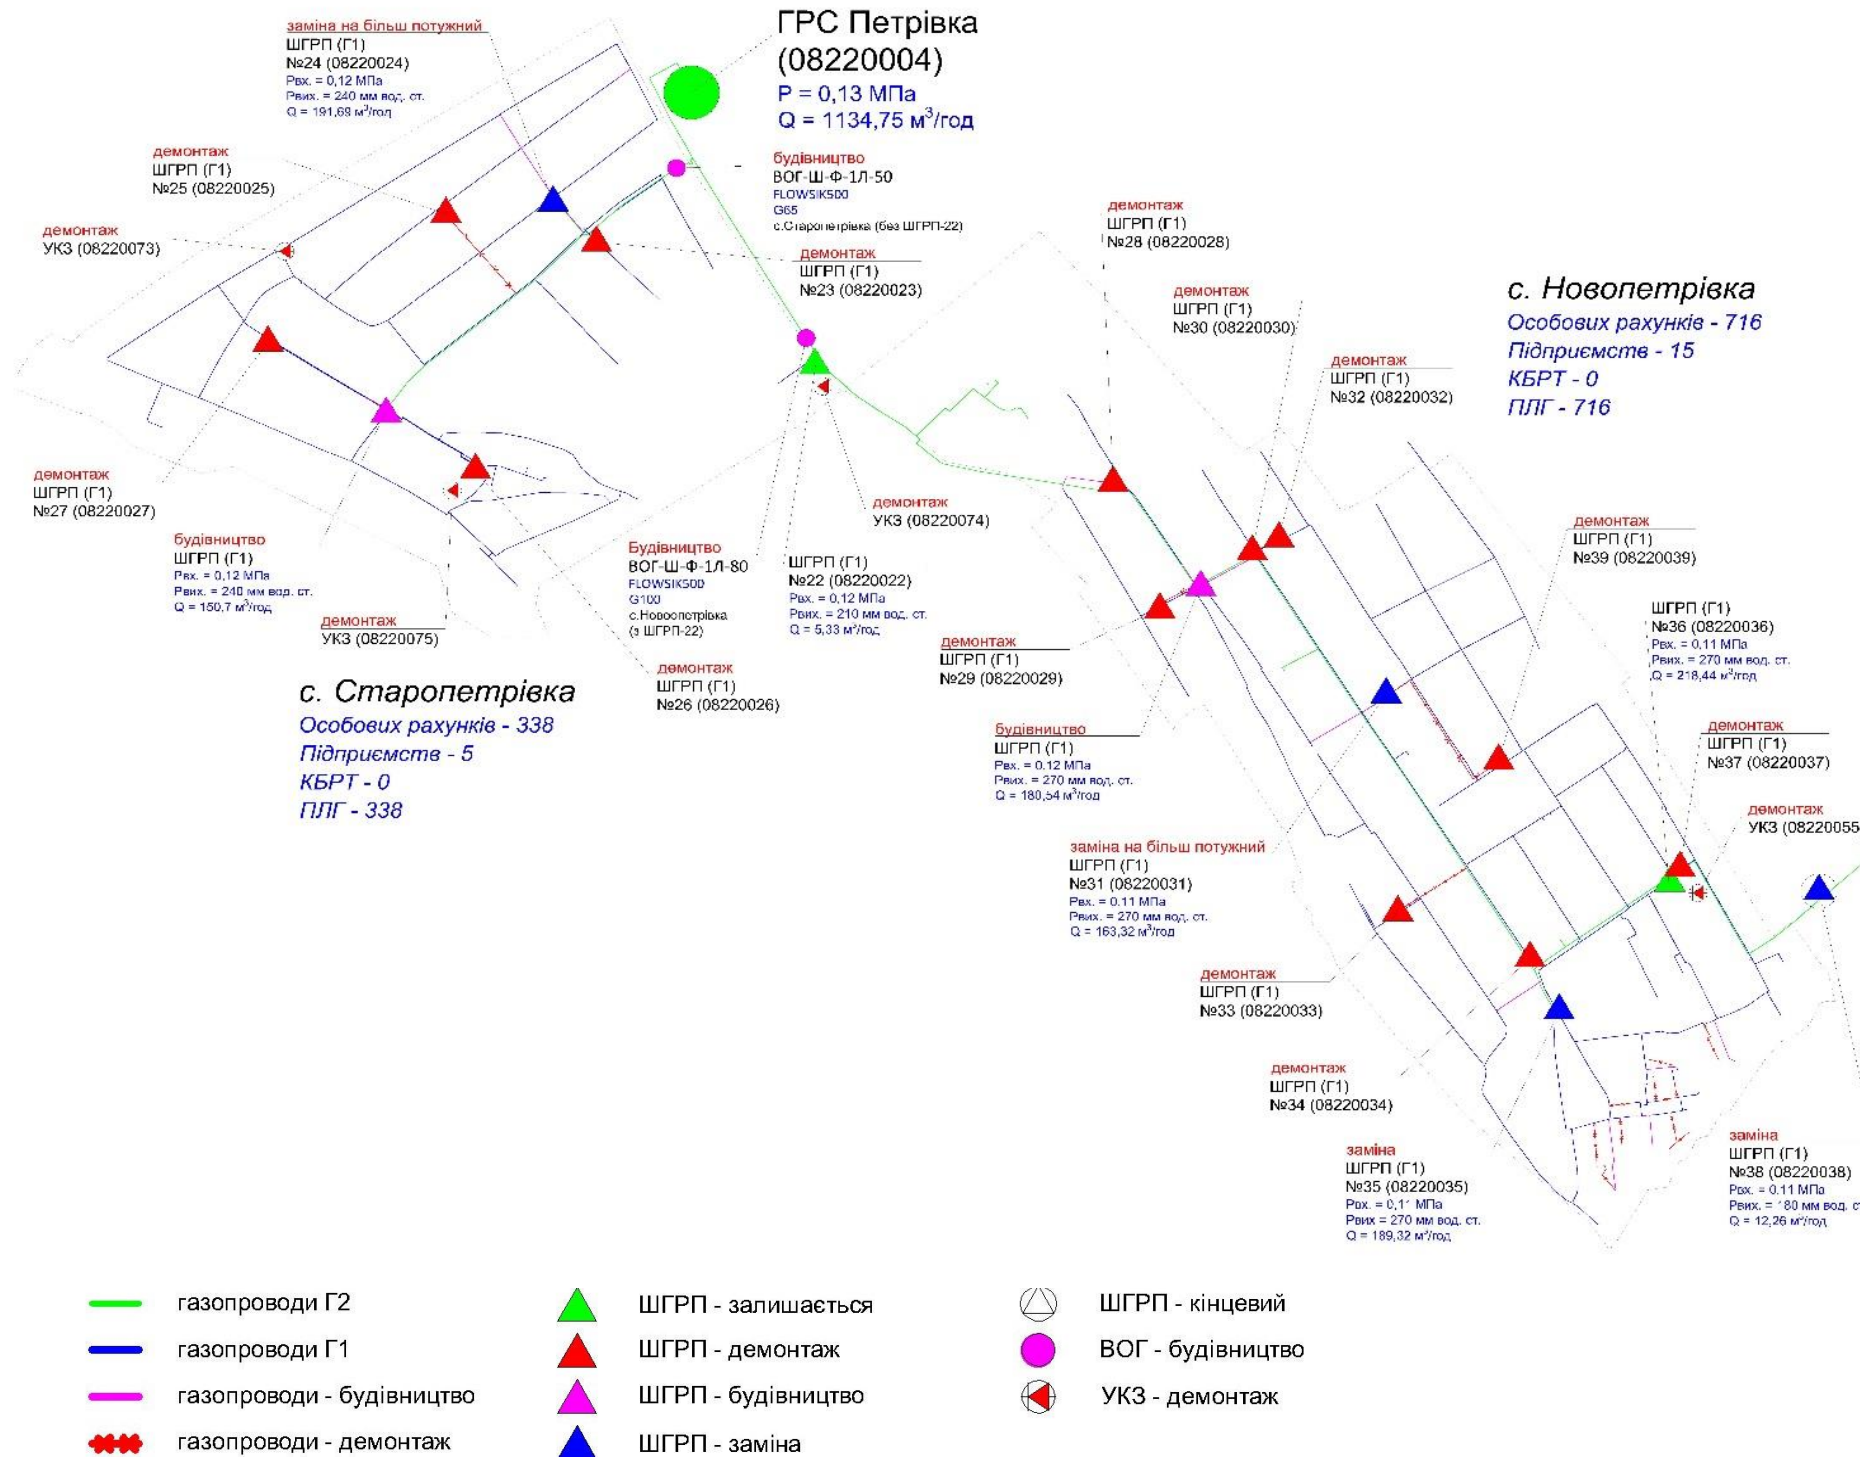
ГРС Петрівка
(08220004)
Р = 0,13 МПа
Q = 1134,75 м$^3$/год

заміна на більш потужний
ШГРП (Г1)
№24 (08220024)
Рвх. = 0,12 МПа
Рвих. = 240 мм вод. ст.
Q = 191,69 м$^3$/год

демонтаж
ШГРП (Г1)
№25 (08220025)

демонтаж
УКЗ (08220073)

будівництво
ВОГ-Ш-Ф-1Л-50
FLOWSIK500
G65
с.Старопетрівка (без ШГРП-22)

демонтаж
ШГРП (Г1)
№23 (08220023)

демонтаж
ШГРП (Г1)
№28 (08220028)

демонтаж
ШГРП (Г1)
№30 (08220030)

демонтаж
ШГРП (Г1)
№32 (08220032)

с. Новопетрівка
Особових рахунків - 716
Підприємств - 15
КБРТ - 0
ПЛГ - 716

демонтаж
ШГРП (Г1)
№27 (08220027)

будівництво
ШГРП (Г1)
Рвх. = 0,12 МПа
Рвих. = 240 мм вод. ст.
Q = 150,7 м$^3$/год

демонтаж
УКЗ (08220075)

Будівництво
ВОГ-Ш-Ф-1Л-80
FLOWSIK500
G100
с.Новопетрівка
(з ШГРП-22)

ШГРП (Г1)
№22 (08220022)
Рвх. = 0,12 МПа
Рвих. = 210 мм вод. ст.
Q = 5,33 м$^3$/год

демонтаж
УКЗ (08220074)

демонтаж
ШГРП (Г1)
№39 (08220039)

демонтаж
ШГРП (Г1)
№26 (08220026)

демонтаж
ШГРП (Г1)
№29 (08220029)

ШГРП (Г1)
№36 (08220036)
Рвх. = 0,11 МПа
Рвих. = 270 мм вод. ст.
Q = 218,44 м$^3$/год

с. Старопетрівка
Особових рахунків - 338
Підприємств - 5
КБРТ - 0
ПЛГ - 338

будівництво
ШГРП (Г1)
Рвх. = 0,12 МПа
Рвих. = 270 мм вод. ст.
Q = 180,54 м$^3$/год

демонтаж
ШГРП (Г1)
№37 (08220037)

демонтаж
УКЗ (08220055

заміна на більш потужний
ШГРП (Г1)
№31 (08220031)
Рвх. = 0.11 МПа
Рвих. = 270 мм вод. ст.
Q = 163,32 м$^3$/год

демонтаж
ШГРП (Г1)
№33 (08220033)

демонтаж
ШГРП (Г1)
№34 (08220034)

заміна
ШГРП (Г1)
№35 (08220035)
Рвх. = 0,1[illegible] МПа
Рвих = 270 мм вод. ст.
Q = 189,32 м$^3$/год

заміна
ШГРП (Г1)
№38 (08220038)
Рвх. = 0.11 МПа
Рвих. = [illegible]80 мм вод. с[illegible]
Q = 12,26 м$^3$/год

газопроводи Г2
газопроводи Г1
газопроводи - будівництво
газопроводи - демонтаж
ШГРП - залишається
ШГРП - демонтаж
ШГРП - будівництво
ШГРП - заміна
ШГРП - кінцевий
ВОГ - будівництво
УКЗ - демонтаж